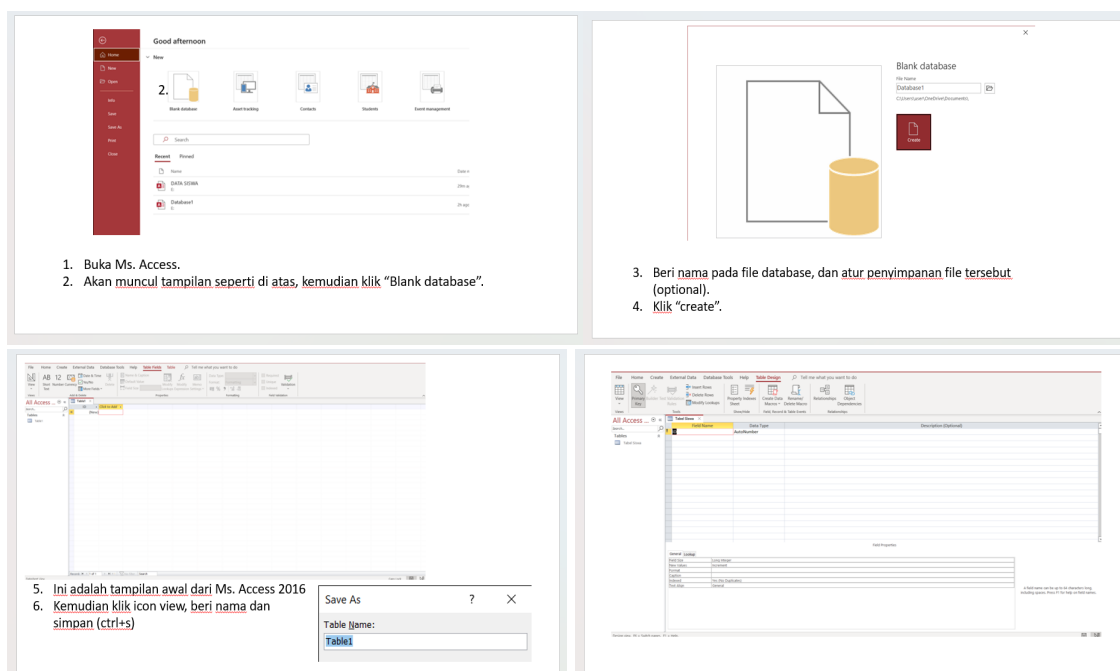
Good afternoon

Home
New
Open
Info
Save
Save As
Print
Close

New

2.

Blank database
Asset tracking
Contacts
Students
Event management

Search

Recent Pinned

Name
DATA SISWA
Database1

1. Buka Ms. Access.
2. Akan muncul tampilan seperti di atas, kemudian klik "Blank database".

×

Blank database
File Name
Database1

Create

3. Beri nama pada file database, dan atur penyimpanan file tersebut (optional).
4. Klik "create".

File Home Create External Data Database Tools Help Table Fields Table Tell me what you want to do

All Access ...
Tables
Table1
Click to Add

5. Ini adalah tampilan awal dari Ms. Access 2016
6. Kemudian klik icon view, beri nama dan simpan (ctrl+s)

Save As ? ×
Table Name:
Table1

File Home Create External Data Database Tools Help Table Design Tell me what you want to do

All Access ...
Tables
Tabel Siswa

Tabel Siswa
Field Name | Data Type | Description (Optional)
AutoNumber

Field Properties
General Lookup